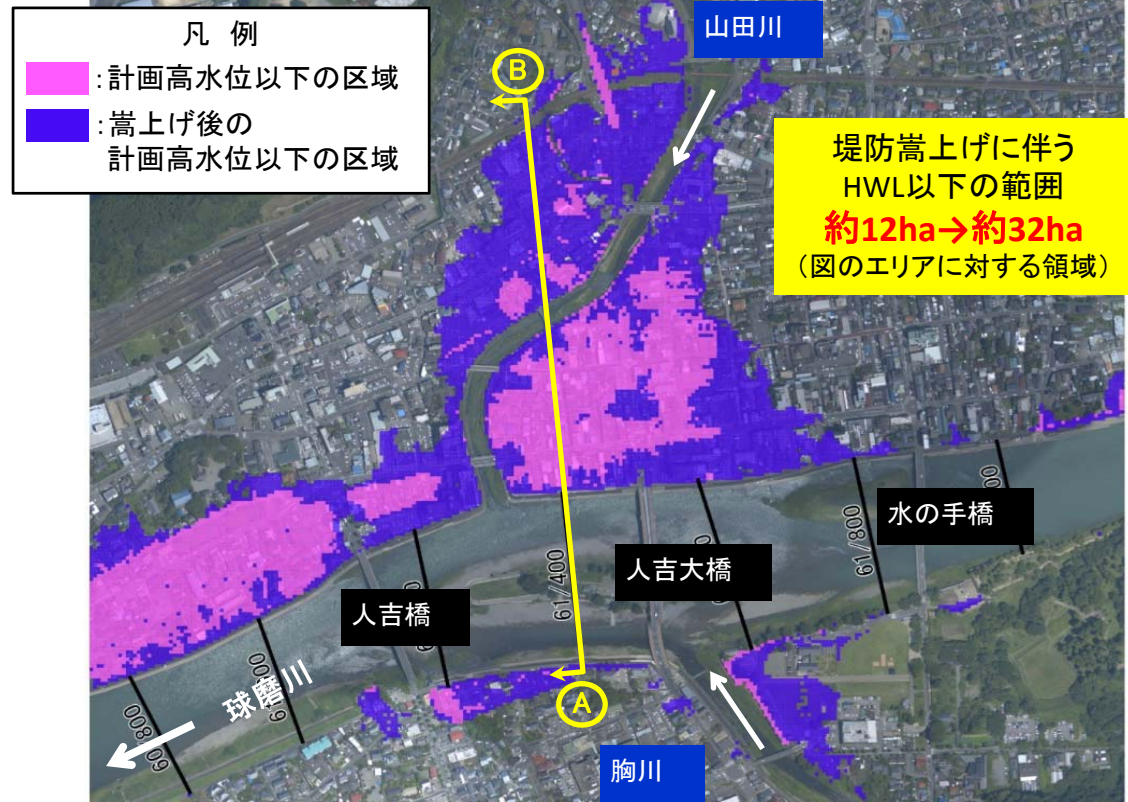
凡　例

:計画高水位以下の区域

:嵩上げ後の
計画高水位以下の区域

B

山田川

堤防嵩上げに伴う
HWL以下の範囲
約12ha→約32ha
（図のエリアに対する領域）

水の手橋

61/800

人吉大橋

61/400

人吉橋

球磨川

60/800

A

胸川